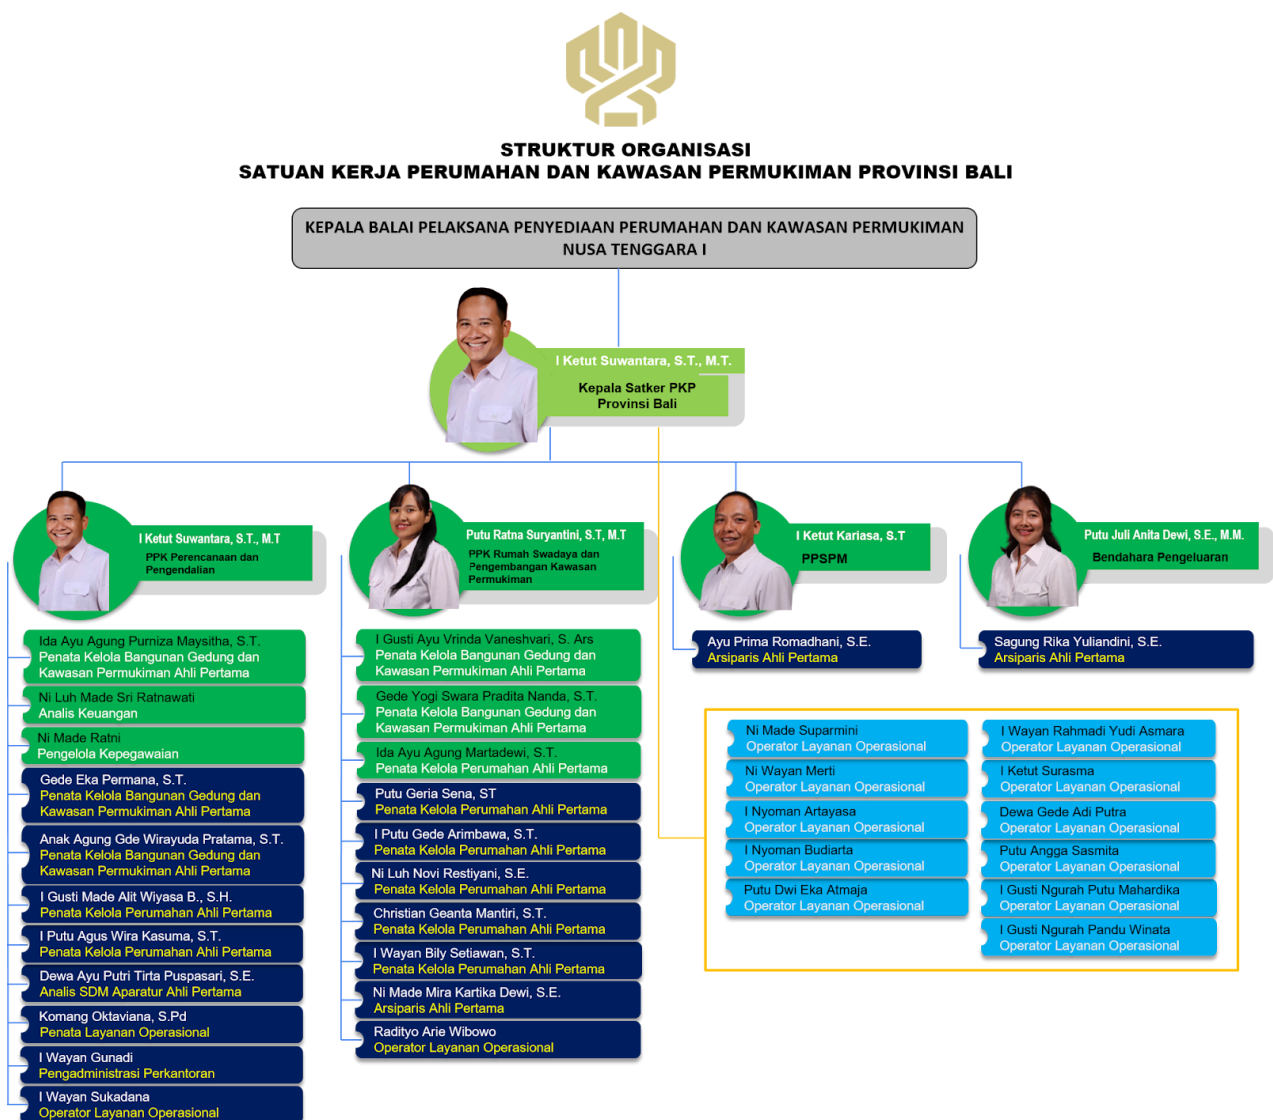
STRUKTUR ORGANISASI
SATUAN KERJA PERUMAHAN DAN KAWASAN PERMUKIMAN PROVINSI BALI

KEPALA BALAI PELAKSANA PENYEDIAAN PERUMAHAN DAN KAWASAN PERMUKIMAN NUSA TENGGARA I

I Ketut Suwantara, S.T., M.T.
Kepala Satker PKP Provinsi Bali

I Ketut Suwantara, S.T., M.T
PPK Perencanaan dan Pengendalian

Ida Ayu Agung Purniza Maysitha, S.T.
Penata Kelola Bangunan Gedung dan Kawasan Permukiman Ahli Pertama

Ni Luh Made Sri Ratnawati
Analis Keuangan

Ni Made Ratni
Pengelola Kepegawaian

Gede Eka Permana, S.T.
Penata Kelola Bangunan Gedung dan Kawasan Permukiman Ahli Pertama

Anak Agung Gde Wirayuda Pratama, S.T.
Penata Kelola Bangunan Gedung dan Kawasan Permukiman Ahli Pertama

I Gusti Made Alit Wiyasa B., S.H.
Penata Kelola Perumahan Ahli Pertama

I Putu Agus Wira Kasuma, S.T.
Penata Kelola Perumahan Ahli Pertama

Dewa Ayu Putri Tirta Puspasari, S.E.
Analis SDM Aparatur Ahli Pertama

Komang Oktaviana, S.Pd
Penata Layanan Operasional

I Wayan Gunadi
Pengadministrasi Perkantoran

I Wayan Sukadana
Operator Layanan Operasional

Putu Ratna Suryantini, S.T, M.T
PPK Rumah Swadaya dan Pengembangan Kawasan Permukiman

I Gusti Ayu Vrinda Vaneshvari, S. Ars
Penata Kelola Bangunan Gedung dan Kawasan Permukiman Ahli Pertama

Gede Yogi Swara Pradita Nanda, S.T.
Penata Kelola Bangunan Gedung dan Kawasan Permukiman Ahli Pertama

Ida Ayu Agung Martadewi, S.T.
Penata Kelola Perumahan Ahli Pertama

Putu Geria Sena, ST
Penata Kelola Perumahan Ahli Pertama

I Putu Gede Arimbawa, S.T.
Penata Kelola Perumahan Ahli Pertama

Ni Luh Novi Restiyani, S.E.
Penata Kelola Perumahan Ahli Pertama

Christian Geanta Mantiri, S.T.
Penata Kelola Perumahan Ahli Pertama

I Wayan Bily Setiawan, S.T.
Penata Kelola Perumahan Ahli Pertama

Ni Made Mira Kartika Dewi, S.E.
Arsiparis Ahli Pertama

Radityo Arie Wibowo
Operator Layanan Operasional

I Ketut Kariasa, S.T
PPSPM

Ayu Prima Romadhani, S.E.
Arsiparis Ahli Pertama

Putu Juli Anita Dewi, S.E., M.M.
Bendahara Pengeluaran

Sagung Rika Yuliandini, S.E.
Arsiparis Ahli Pertama

Ni Made Suparmini
Operator Layanan Operasional

Ni Wayan Merti
Operator Layanan Operasional

I Nyoman Artayasa
Operator Layanan Operasional

I Nyoman Budiarta
Operator Layanan Operasional

Putu Dwi Eka Atmaja
Operator Layanan Operasional

I Wayan Rahmadi Yudi Asmara
Operator Layanan Operasional

I Ketut Surasma
Operator Layanan Operasional

Dewa Gede Adi Putra
Operator Layanan Operasional

Putu Angga Sasmita
Operator Layanan Operasional

I Gusti Ngurah Putu Mahardika
Operator Layanan Operasional

I Gusti Ngurah Pandu Winata
Operator Layanan Operasional